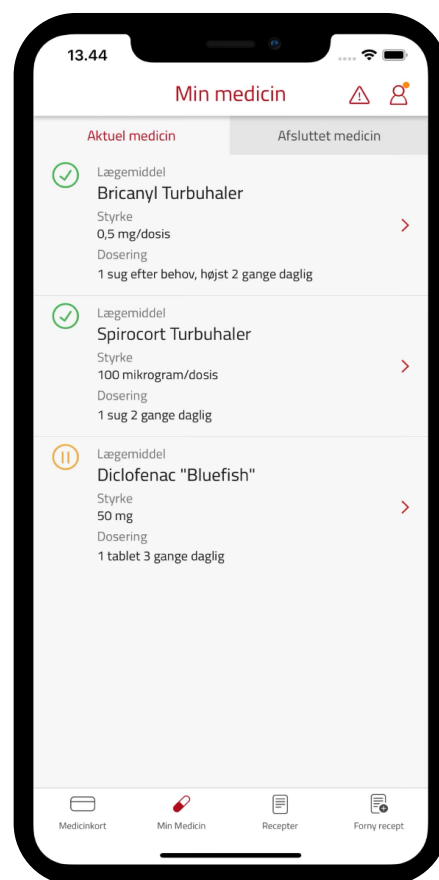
13.44

Min medicin

Aktuel medicin
Afsluttet medicin

Lægemiddel
Bricanyl Turbuhaler
Styrke
0,5 mg/dosis
Dosering
1 sug efter behov, højst 2 gange daglig

Lægemiddel
Spirocort Turbuhaler
Styrke
100 mikrogram/dosis
Dosering
1 sug 2 gange daglig

Lægemiddel
Diclofenac "Bluefish"
Styrke
50 mg
Dosering
1 tablet 3 gange daglig

Medicinkort
Min Medicin
Recepter
Forny recept